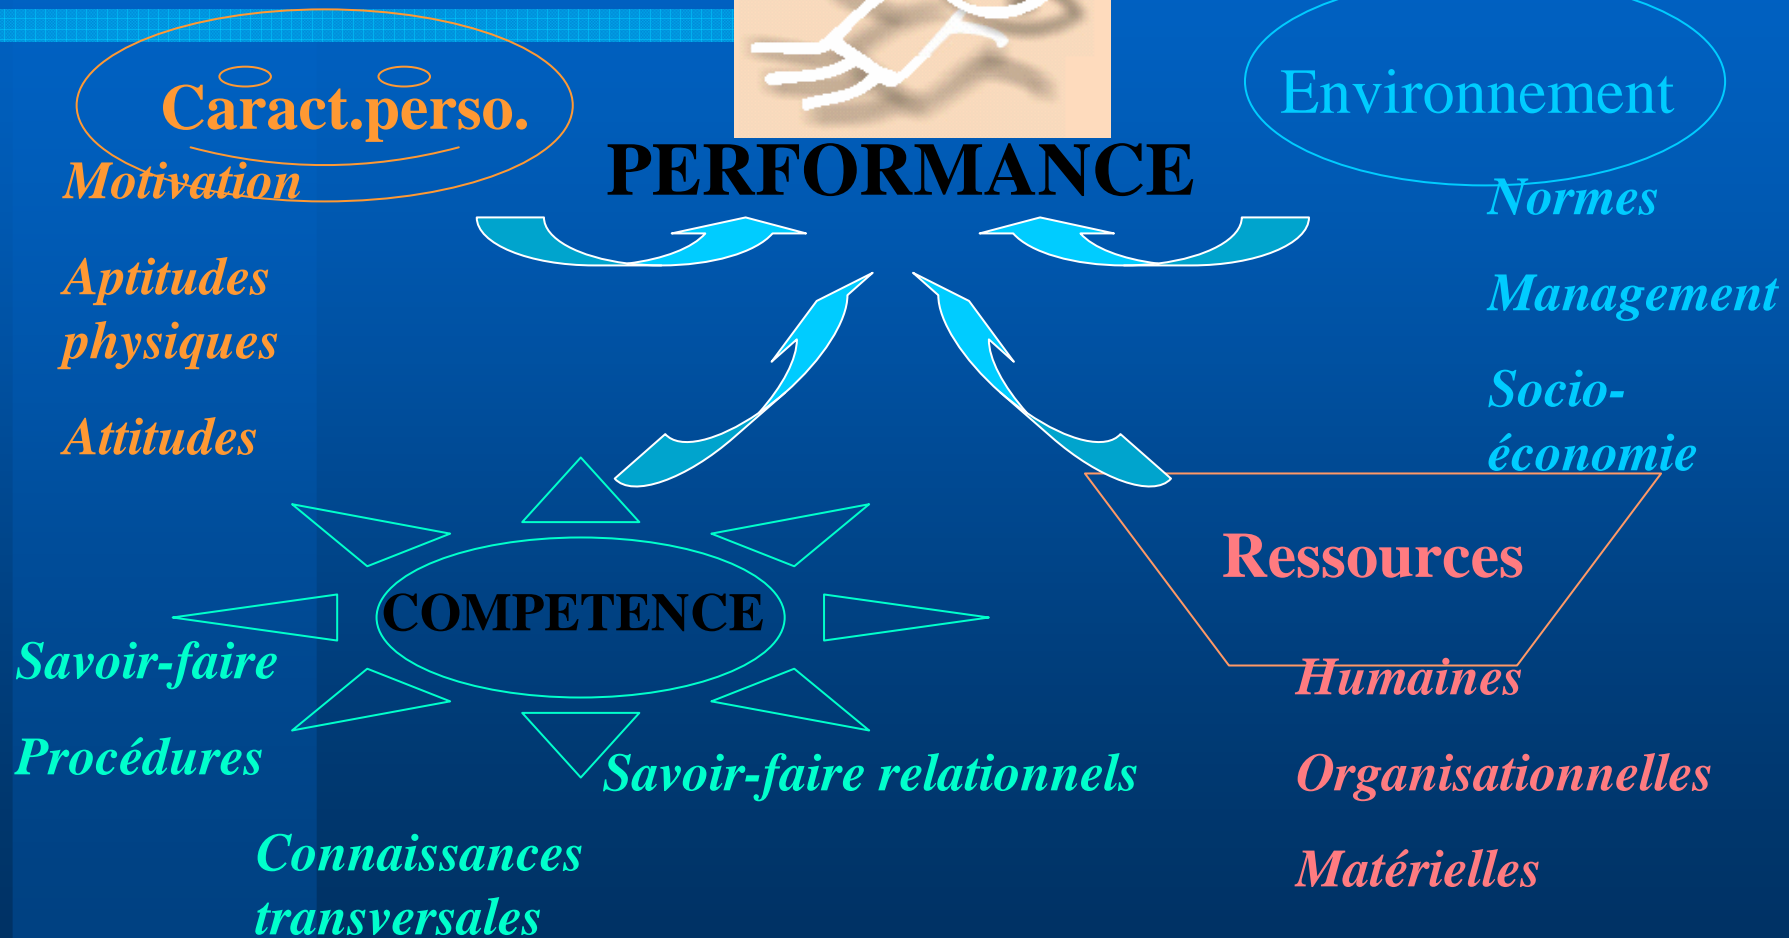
Caract.perso.

Motivation

Aptitudes physiques

Attitudes

PERFORMANCE

Environnement

Normes

Management

Socio-économie

COMPETENCE

Savoir-faire

Procédures

Savoir-faire relationnels

Connaissances transversales

Ressources

Humaines

Organisationnelles

Matérielles